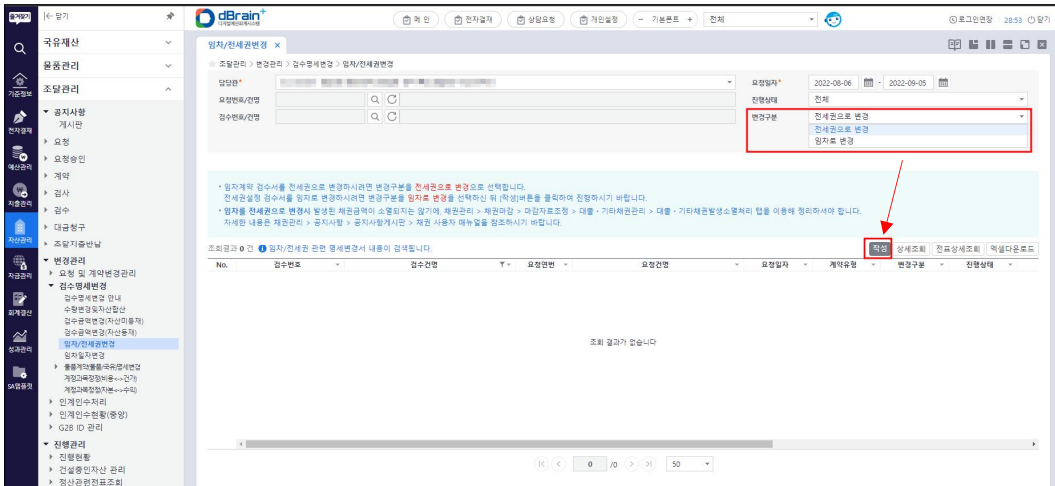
즐겨찾기 |← 닫기

dBrain+ 디지털예산회계시스템

메인 | 전자결재 | 상담요청 | 개인설정 | - 기본폰트 + | 전체

로그인연장 | 28:53 | 로그아웃

국유재산
물품관리
조달관리
▼ 공지사항
게시판
▸ 요청
▸ 요청승인
▸ 계약
▸ 검사
▸ 검수
▸ 대금청구
▸ 조달지출반납
▼ 변경관리
▸ 요청 및 계약변경관리
▼ 검수명세변경
검수명세변경 안내
수행변경일자산합산
검수금액변경(자산미등재)
검수금액변경(자산등재)
임차/전세권변경
임차일자변경
▸ 물품계약물품(국유)명세변경
계정과목정정(비용<->건가)
계정과목정정(자본<->수익)
▸ 인계인수처리
▸ 인계인수현황(중앙)
▸ G2B ID 관리
▼ 진행관리
▸ 진행현황
▸ 건설중인자산 관리
▸ 정산관련전표조회

기준정보
전자결재
예산관리
지출관리
자산관리
자금관리
회계결산
성과관리
SA업무창

임차/전세권변경 ×

조달관리 > 변경관리 > 검수명세변경 > 임차/전세권변경

담당관* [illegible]
요청번호/건명
검수번호/건명
요청일자* 2022-08-06 ~ 2022-09-05
진행상태 전체
변경구분 전세권으로 변경
전세권으로 변경
임차료 변경

• 임차계약 검수서를 전세권으로 변경하시려면 변경구분을 전세권으로 변경으로 선택합니다.
전세권설정 검수서를 임차료 변경하시려면 변경구분을 임차료 변경을 선택하신 뒤 [작성]버튼을 클릭하여 진행하시기 바랍니다.
• 임차를 전세권으로 변경시 발생된 채권금액이 소멸되지는 않기에, 채권관리 > 채권마감 > 마감자료조정 > 대출 · 기타채권관리 > 대출 · 기타채권발생소멸처리 탭을 이용해 정리하셔야 합니다.
자세한 내용은 채권관리 > 공지사항 > 공지사항게시판 > 채권 사용자 매뉴얼을 참조하시기 바랍니다.

조회결과 0 건 임차/전세권 관련 명세변경서 내용이 검색됩니다.
작성 | 상세조회 | 전표상세조회 | 엑셀다운로드

| No. | 검수번호 | 검수건명 | 요청연번 | 요청건명 | 요청일자 | 계약유형 | 변경구분 | 진행상태 |
|---|---|---|---|---|---|---|---|---|

조회 결과가 없습니다

0 /0 50